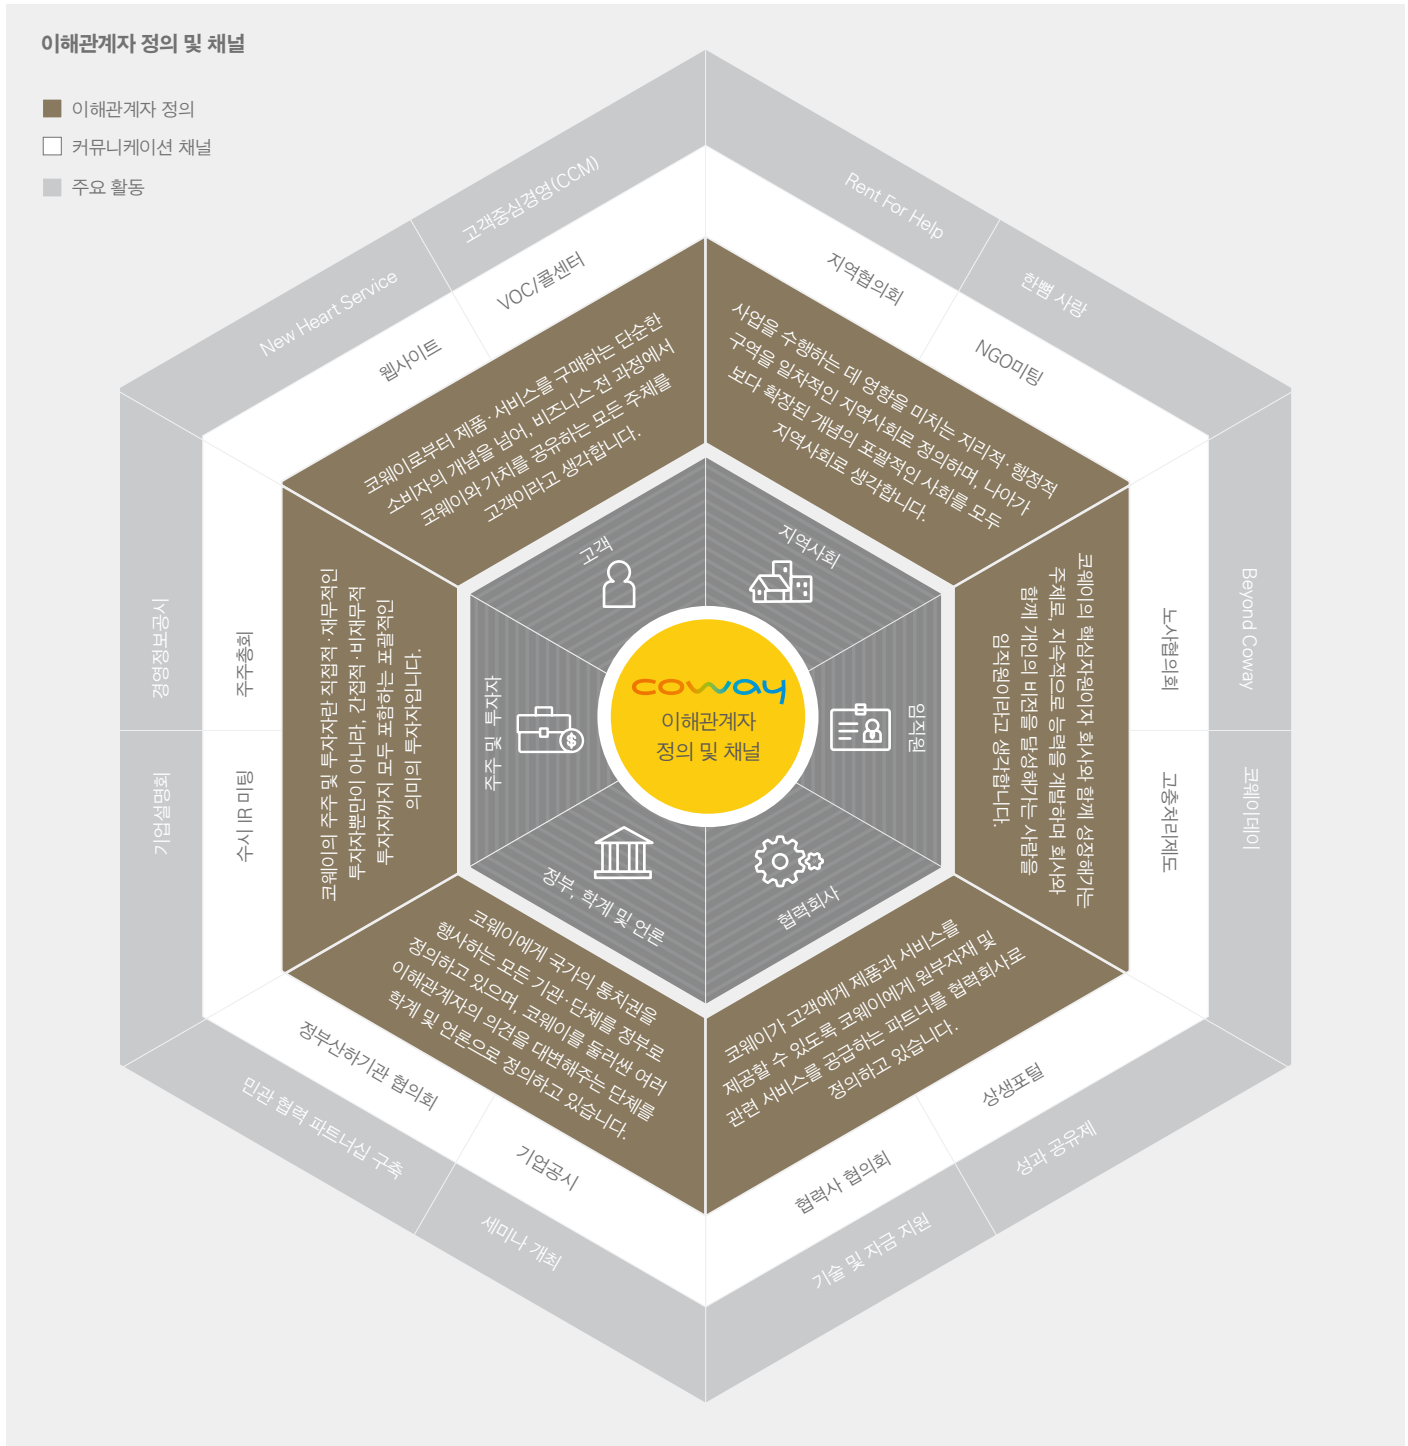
이해관계자 정의 및 채널

이해관계자 정의

커뮤니케이션 채널

주요 활동

coway
이해관계자
정의 및 채널

고객

지역사회

임직원

협력회사

정부, 학계 및 언론

주주 및 투자자

코웨이로부터 제품·서비스를 구매하는 단순한 소비자의 개념을 넘어, 비즈니스 전 과정에서 코웨이와 가치를 공유하는 모든 주체를 고객이라고 생각합니다.

사업을 수행하는 데 영향을 미치는 지리적·행정적 구역을 일차적인 지역사회로 정의하며, 나아가 보다 확장된 개념의 포괄적인 사회를 모두 지역사회로 생각합니다.

코웨이의 핵심자원이자 회사와 함께 성장해가는 주체로, 지속적으로 능력을 계발하며 회사와 함께 개인의 비전을 달성해가는 사람을 임직원이라고 생각합니다.

코웨이가 고객에게 제품과 서비스를 제공할 수 있도록 코웨이에게 원부자재 및 관련 서비스를 공급하는 파트너를 협력회사로 정의하고 있습니다.

코웨이에게 국가의 통치권을 행사하는 모든 기관·단체를 정부로 정의하고 있으며, 코웨이를 둘러싼 여러 이해관계자의 의견을 대변해주는 단체를 학계 및 언론으로 정의하고 있습니다.

코웨이의 주주 및 투자자란 직접적·재무적 투자자뿐만이 아니라, 간접적·비재무적 투자자까지 모두 포함하는 포괄적인 의미의 투자자입니다.

웹사이트

VOC/콜센터

New Heart Service

고객중심경영(CCM)

지역협의회

NGO미팅

Rent For Help

한뼘 사랑

노사협의회

고충처리제도

Beyond Coway

코웨이데이

상생포털

협력사 협의회

성과 공유제

기술 및 자금 지원

기업공시

정부산하기관 협의회

세미나 개최

민관 협력 파트너십 구축

주주총회

수시 IR 미팅

경영정보공시

기업설명회